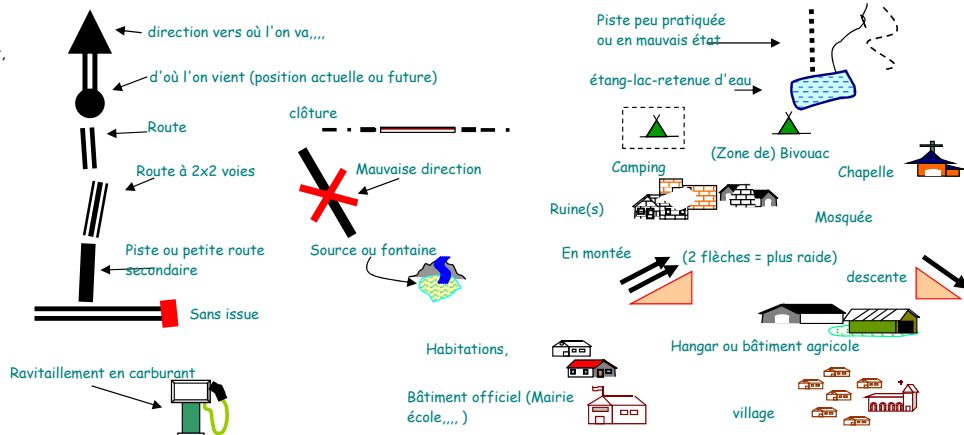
direction vers où l'on va,,,,

d'où l'on vient (position actuelle ou future)

Route

Route à 2x2 voies

Piste ou petite route secondaire

Sans issue

Ravitaillement en carburant

clôture

Mauvaise direction

Source ou fontaine

Habitations,

Bâtiment officiel (Mairie école,,,, )

Piste peu pratiquée ou en mauvais état

étang-lac-retenue d'eau

Camping

(Zone de) Bivouac

Chapelle

Ruine(s)

Mosquée

En montée

(2 flèches = plus raide)

descente

Hangar ou bâtiment agricole

village